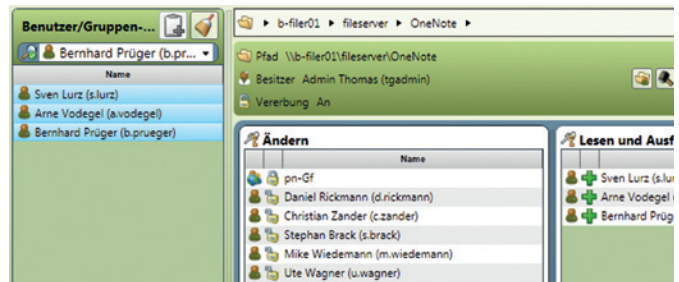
Benutzer/Gruppen-...
Bernhard Prüger (b.pr...
Name
Sven Lurz (s.lurz)
Arne Vodegel (a.vodegel)
Bernhard Prüger (b.prueger)

▸ b-filer01 ▸ fileserver ▸ OneNote ▸

Pfad \\b-filer01\fileserver\OneNote
Besitzer Admin Thomas (tgadmin)
Vererbung An

Ändern
Name
pn-Gf
Daniel Rickmann (d.rickmann)
Christian Zander (c.zander)
Stephan Brack (s.brack)
Mike Wiedemann (m.wiedemann)
Ute Wagner (u.wagner)

Lesen und Ausf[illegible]
Sven Lurz (s.lu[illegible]
Arne Vodegel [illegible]
Bernhard Prüg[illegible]